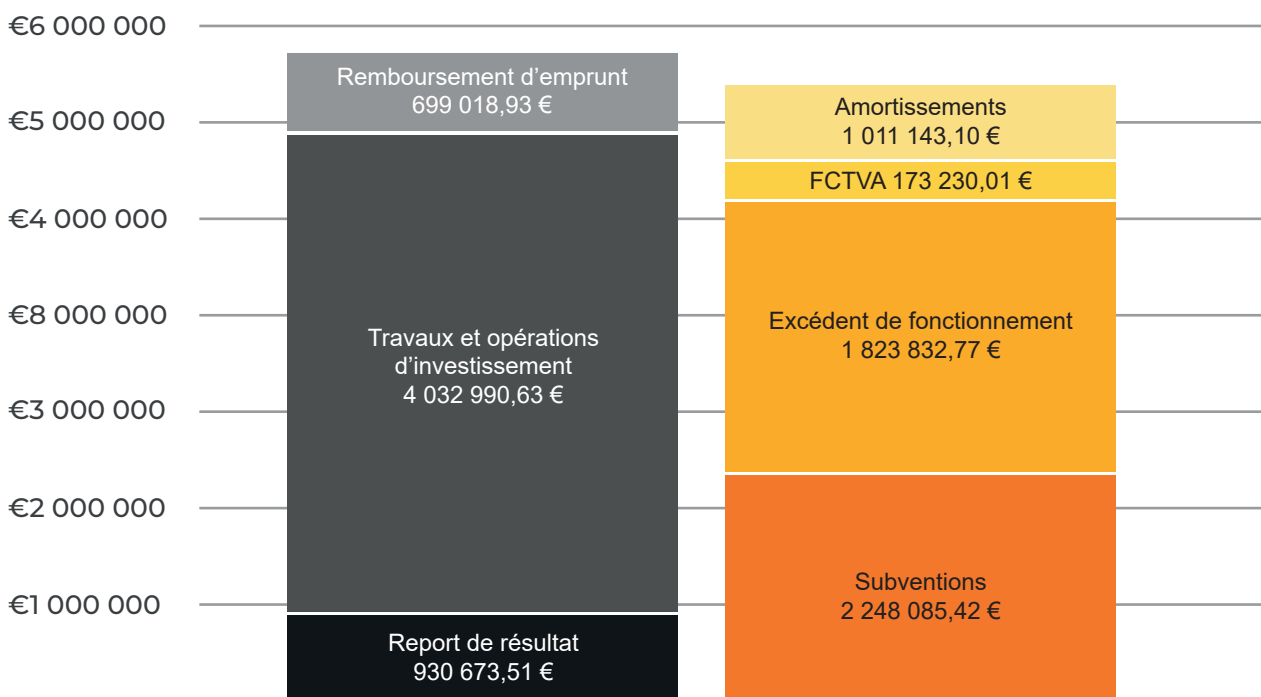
€6 000 000
€5 000 000
€4 000 000
€8 000 000
€3 000 000
€2 000 000
€1 000 000

Remboursement d’emprunt
699 018,93 €

Travaux et opérations d’investissement
4 032 990,63 €

Report de résultat
930 673,51 €

Amortissements
1 011 143,10 €

FCTVA 173 230,01 €

Excédent de fonctionnement
1 823 832,77 €

Subventions
2 248 085,42 €